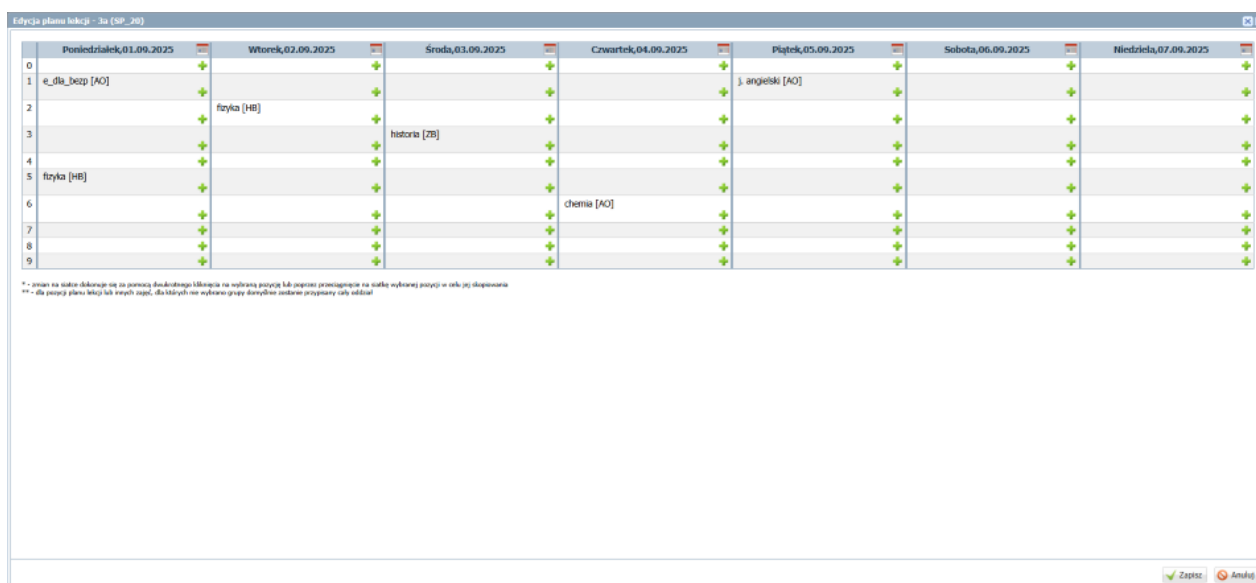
Edycja planu lekcji - 3a (SP_20)

| | Poniedziałek,01.09.2025 | Wtorek,02.09.2025 | Środa,03.09.2025 | Czwartek,04.09.2025 | Piątek,05.09.2025 | Sobota,06.09.2025 | Niedziela,07.09.2025 |
|---|---|---|---|---|---|---|---|
| 0 | | | | | | | |
| 1 | e_dla_bezp [AO] | | | | j. angielski [AO] | | |
| 2 | | fizyka [HB] | | | | | |
| 3 | | | historia [ZB] | | | | |
| 4 | | | | | | | |
| 5 | fizyka [HB] | | | | | | |
| 6 | | | | chemia [AO] | | | |
| 7 | | | | | | | |
| 8 | | | | | | | |
| 9 | | | | | | | |

* - zmian na siatce dokonuje się za pomocą dwukrotnego kliknięcia na wybraną pozycję lub poprzez przeciągnięcie na siatkę wybranej pozycji w celu jej skopiowania
** - dla pozycji planu lekcji lub innych zajęć, dla których nie wybrano grupy domyślnie zostanie przypisany cały oddział

Zapisz Anuluj